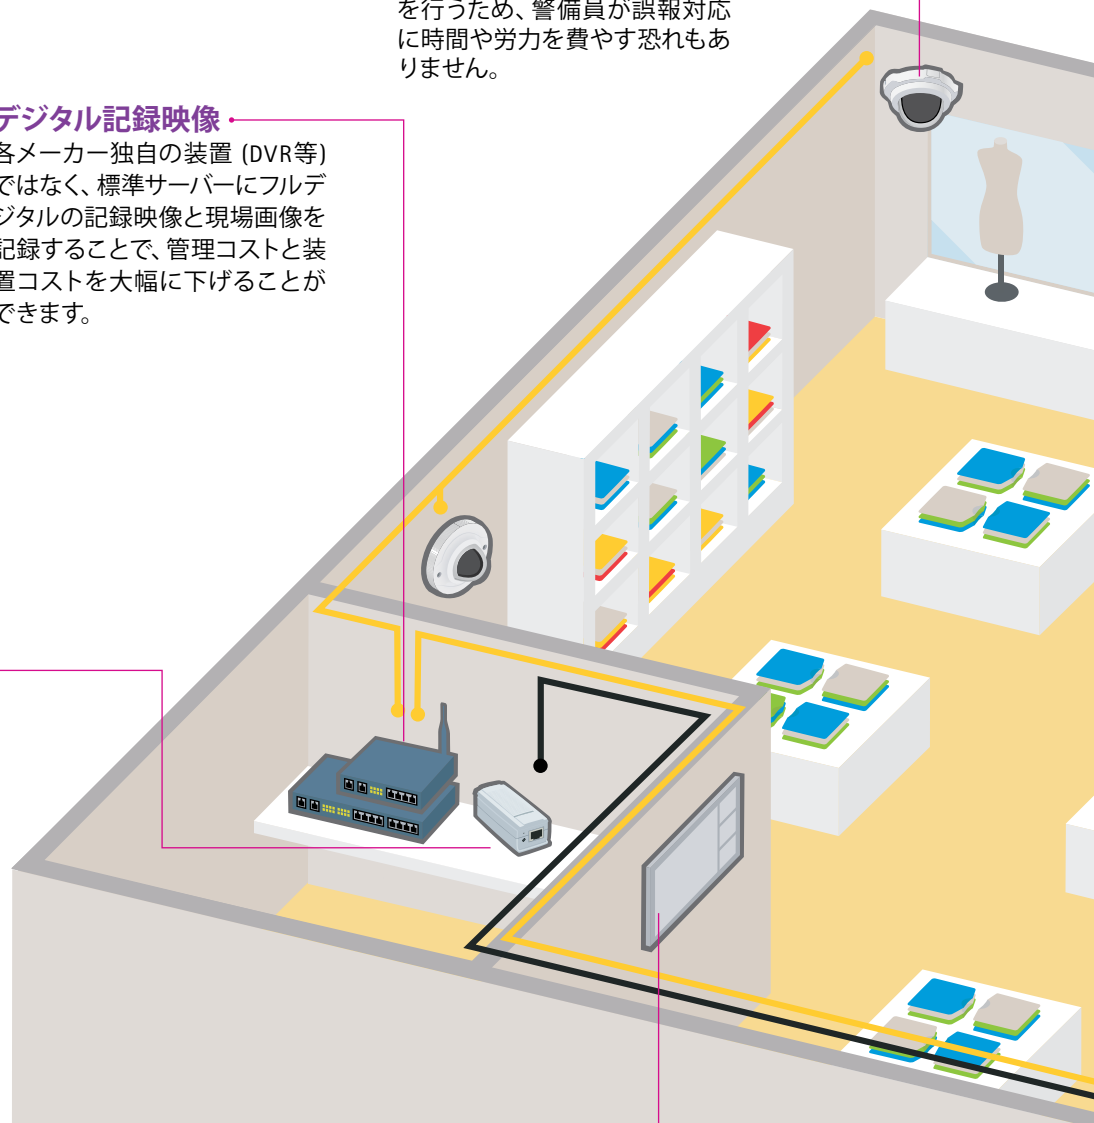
を行うため、警備員が誤報対応に時間や労力を費やす恐れもありません。

デジタル記録映像
各メーカー独自の装置 (DVR等) ではなく、標準サーバーにフルデジタルの記録映像と現場画像を記録することで、管理コストと装置コストを大幅に下げることができます。